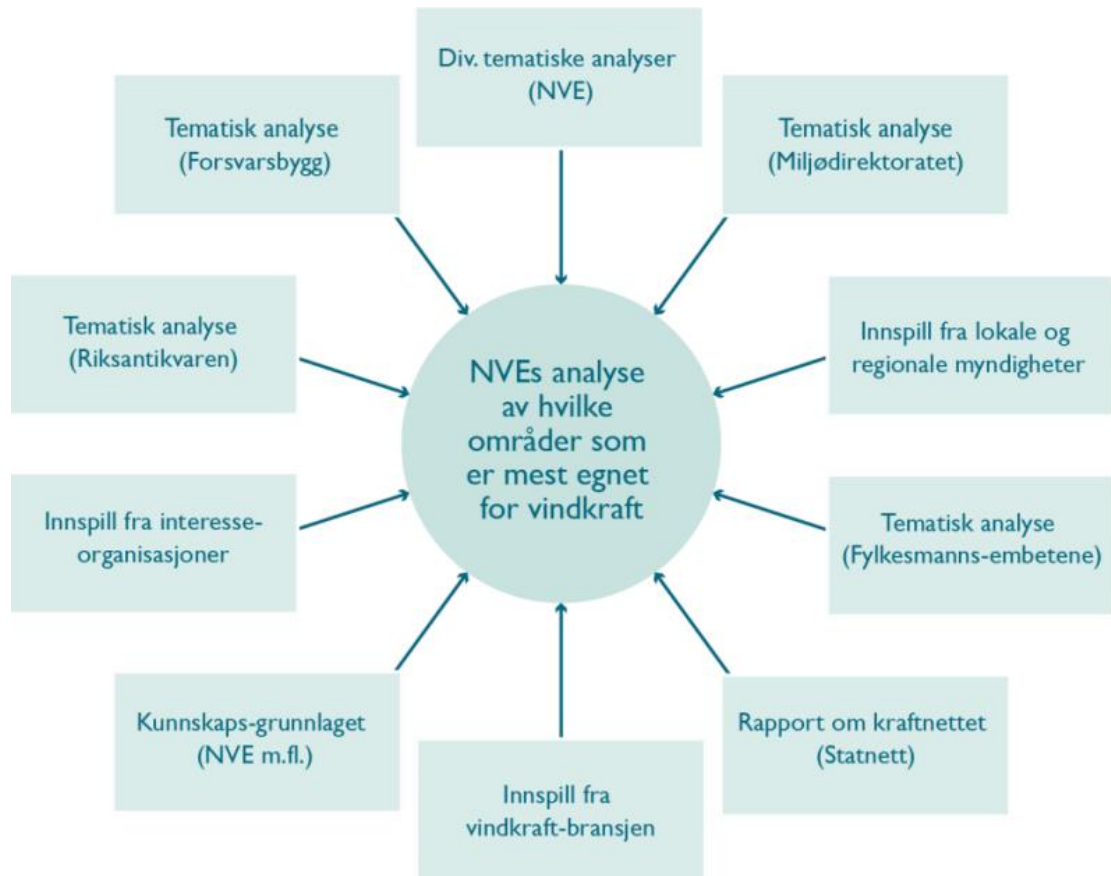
Div. tematiske analyser (NVE)

Tematisk analyse (Forsvarsbygg)

Tematisk analyse (Miljødirektoratet)

Tematisk analyse (Riksantikvaren)

NVEs analyse av hvilke områder som er mest egnet for vindkraft

Innspill fra lokale og regionale myndigheter

Innspill fra interesse-organisasjoner

Tematisk analyse (Fylkesmanns-embetene)

Kunnskaps-grunnlaget (NVE m.fl.)

Rapport om kraftnettet (Statnett)

Innspill fra vindkraft-bransjen